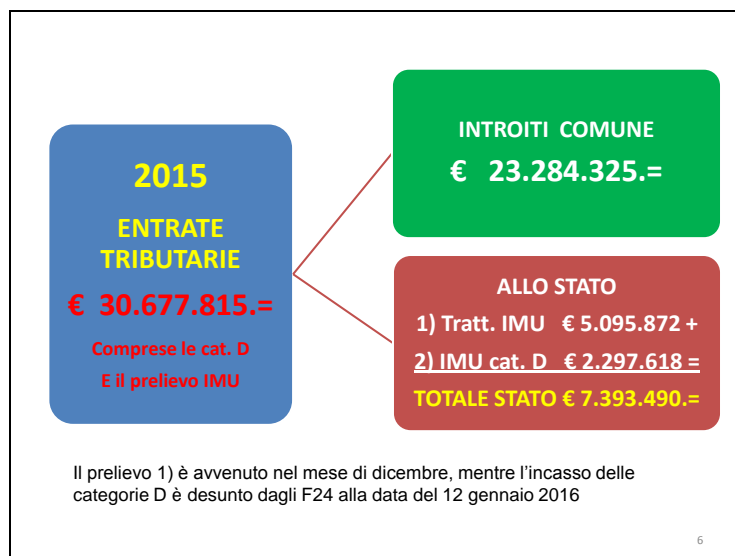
2015

ENTRATE TRIBUTARIE

€ 30.677.815.=

Comprese le cat. D

E il prelievo IMU

INTROITI COMUNE

€ 23.284.325.=

ALLO STATO

1) Tratt. IMU € 5.095.872 +

2) IMU cat. D € 2.297.618 =

TOTALE STATO € 7.393.490.=

Il prelievo 1) è avvenuto nel mese di dicembre, mentre l’incasso delle categorie D è desunto dagli F24 alla data del 12 gennaio 2016

6